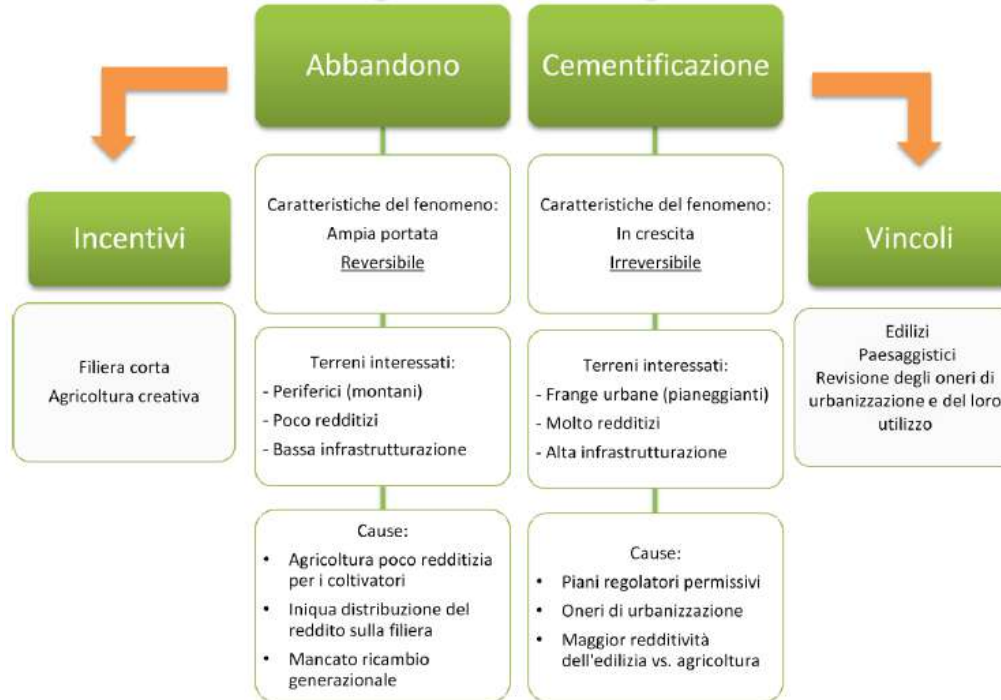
Abbandono

Cementificazione

Incentivi

Filiera corta
Agricoltura creativa

Caratteristiche del fenomeno:
Ampia portata
Reversibile

Terreni interessati:
- Periferici (montani)
- Poco redditizi
- Bassa infrastrutturazione

Cause:
- Agricoltura poco redditizia per i coltivatori
- Iniqua distribuzione del reddito sulla filiera
- Mancato ricambio generazionale

Caratteristiche del fenomeno:
In crescita
Irreversibile

Terreni interessati:
- Frange urbane (pianeggianti)
- Molto redditizi
- Alta infrastrutturazione

Cause:
- Piani regolatori permissivi
- Oneri di urbanizzazione
- Maggior redditività dell'edilizia vs. agricoltura

Vincoli

Edilizi
Paesaggistici
Revisione degli oneri di urbanizzazione e del loro utilizzo